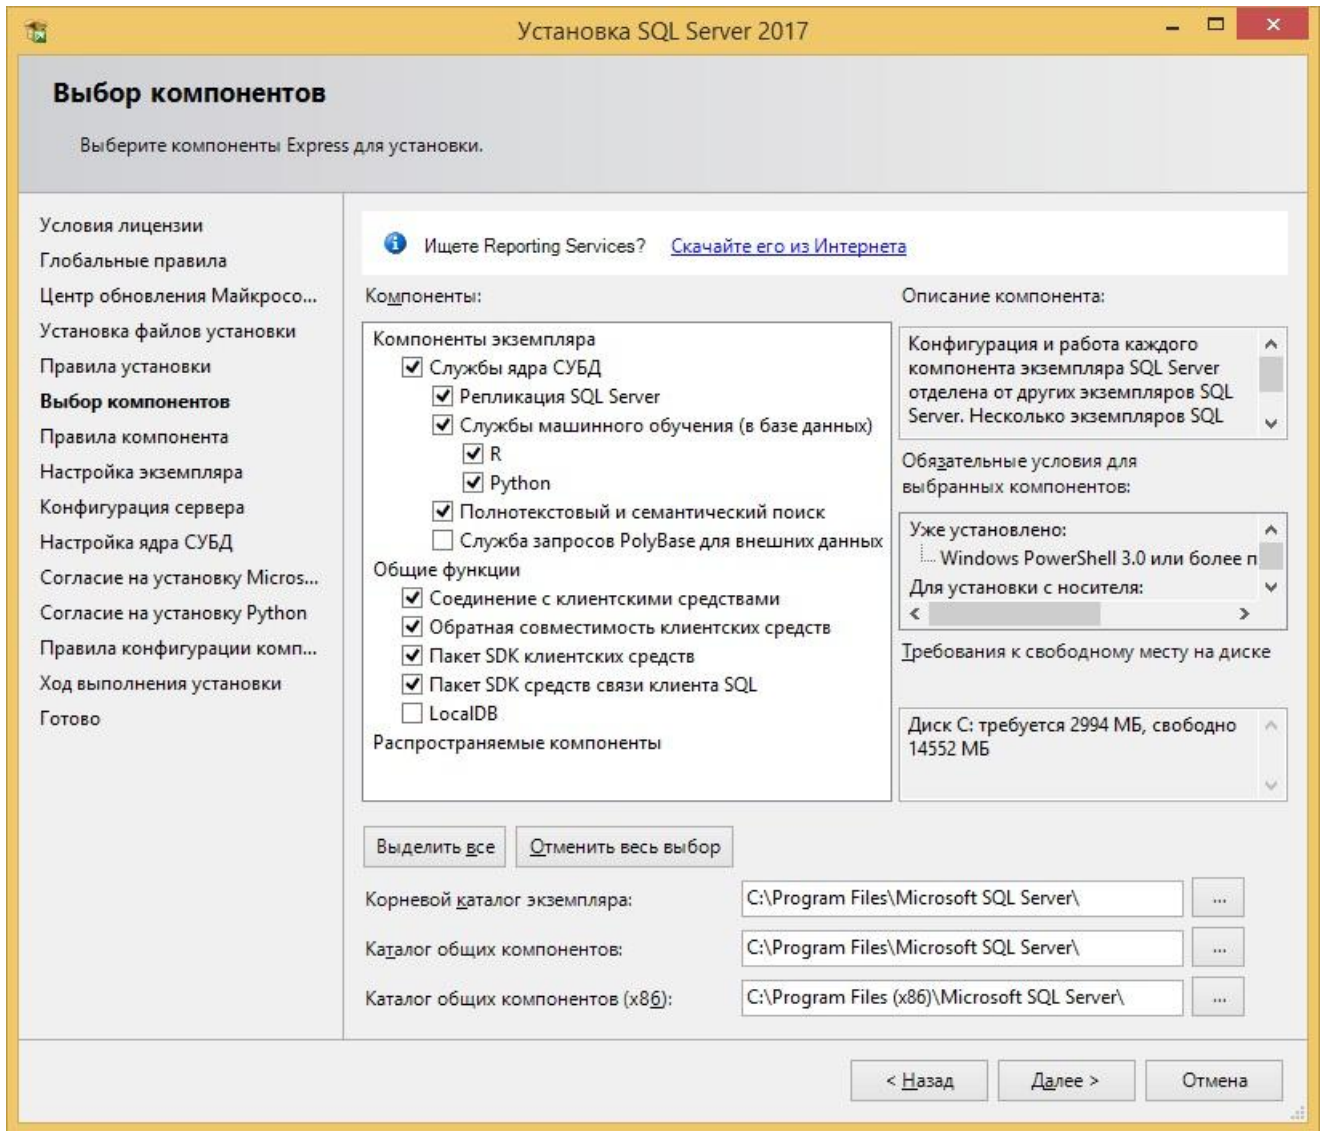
Установка SQL Server 2017

Выбор компонентов

Выберите компоненты Express для установки.

Условия лицензии
Глобальные правила
Центр обновления Майкросо...
Установка файлов установки
Правила установки
Выбор компонентов
Правила компонента
Настройка экземпляра
Конфигурация сервера
Настройка ядра СУБД
Согласие на установку Micros...
Согласие на установку Python
Правила конфигурации комп...
Ход выполнения установки
Готово

Ищете Reporting Services? Скачайте его из Интернета

Компоненты:

Компоненты экземпляра
☑ Службы ядра СУБД
☑ Репликация SQL Server
☑ Службы машинного обучения (в базе данных)
☑ R
☑ Python
☑ Полнотекстовый и семантический поиск
☐ Служба запросов PolyBase для внешних данных
Общие функции
☑ Соединение с клиентскими средствами
☑ Обратная совместимость клиентских средств
☑ Пакет SDK клиентских средств
☑ Пакет SDK средств связи клиента SQL
☐ LocalDB
Распространяемые компоненты

Описание компонента:

Конфигурация и работа каждого компонента экземпляра SQL Server отделена от других экземпляров SQL Server. Несколько экземпляров SQL

Обязательные условия для выбранных компонентов:

Уже установлено:
Windows PowerShell 3.0 или более п
Для установки с носителя:

Требования к свободному месту на диске

Диск C: требуется 2994 МБ, свободно 14552 МБ

Выделить все
Отменить весь выбор

Корневой каталог экземпляра: C:\Program Files\Microsoft SQL Server\ ...
Каталог общих компонентов: C:\Program Files\Microsoft SQL Server\ ...
Каталог общих компонентов (x86): C:\Program Files (x86)\Microsoft SQL Server\ ...

< Назад
Далее >
Отмена